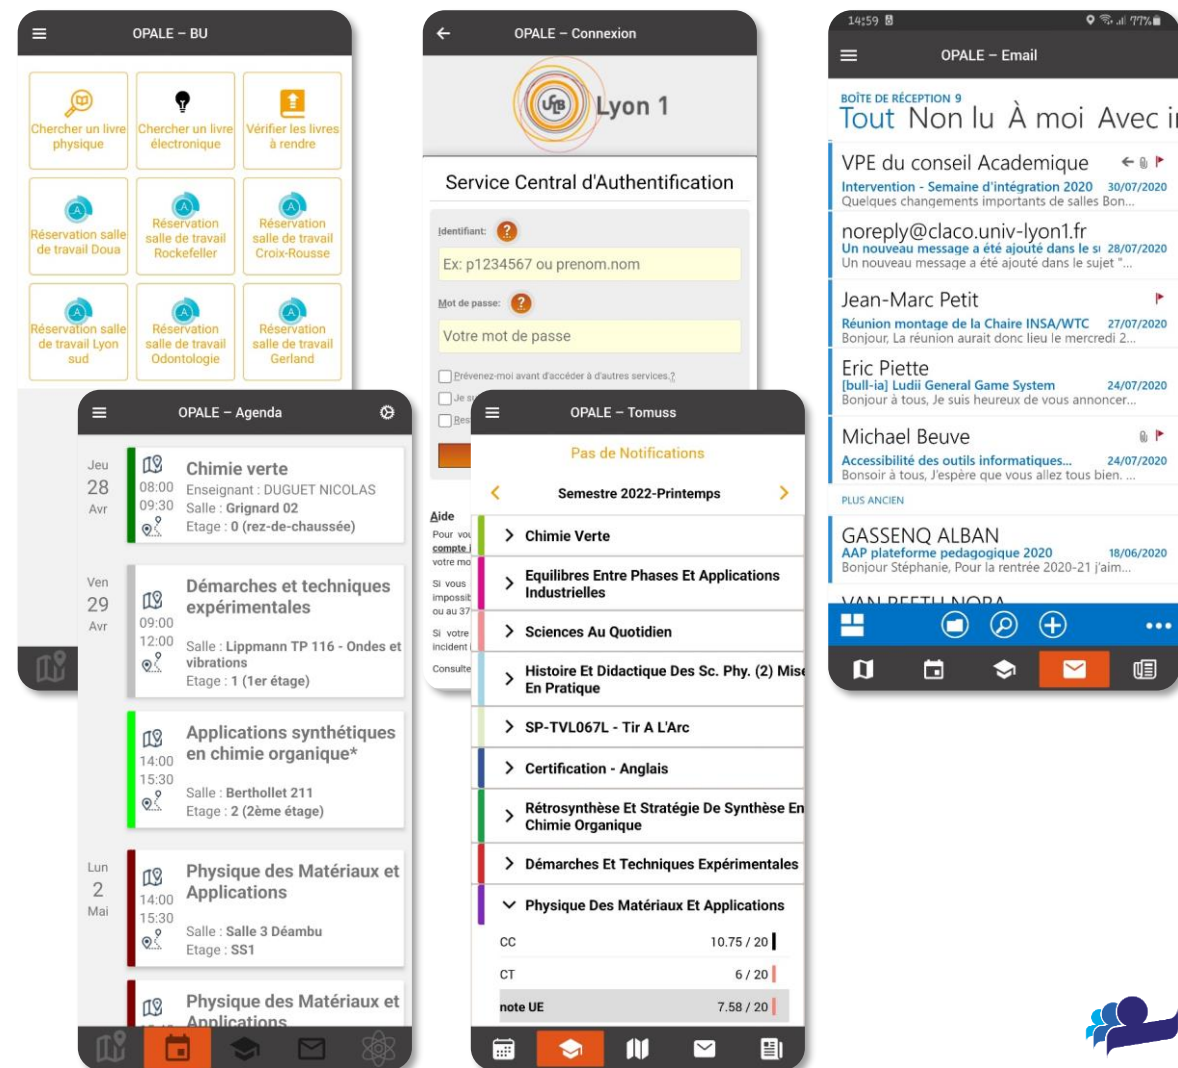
OPALE – BU

Chercher un livre physique

Chercher un livre électronique

Vérifier les livres à rendre

Réservation salle de travail Doua

Réservation salle de travail Rockefeller

Réservation salle de travail Croix-Rousse

Réservation salle de travail Lyon sud

Réservation salle de travail Odontologie

Réservation salle de travail Gerland

OPALE – Connexion

Lyon 1

Service Central d'Authentification

Identifiant:

Ex: p1234567 ou prenom.nom

Mot de passe:

Votre mot de passe

Prévenez-moi avant d'accéder à d'autres services.?

Je s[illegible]

Res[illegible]

Aide

Pour vou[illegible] compte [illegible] votre mo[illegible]

Si vous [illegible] impossib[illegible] ou au 37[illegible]

Si votre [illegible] incident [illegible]

Consulte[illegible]

14:59

OPALE – Email

BOÎTE DE RÉCEPTION 9

Tout Non lu À moi Avec i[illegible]

VPE du conseil Academique
Intervention - Semaine d'intégration 2020 30/07/2020
Quelques changements importants de salles Bon...

noreply@claco.univ-lyon1.fr
Un nouveau message a été ajouté dans le su 28/07/2020
Un nouveau message a été ajouté dans le sujet "...

Jean-Marc Petit
Réunion montage de la Chaire INSA/WTC 27/07/2020
Bonjour, La réunion aurait donc lieu le mercredi 2...

Eric Piette
[bull-ia] Ludii General Game System 24/07/2020
Bonjour à tous, Je suis heureux de vous annoncer...

Michael Beuve
Accessibilité des outils informatiques... 24/07/2020
Bonsoir à tous, J'espère que vous allez tous bien. ...

PLUS ANCIEN

GASSENQ ALBAN
AAP plateforme pedagogique 2020 18/06/2020
Bonjour Stéphanie, Pour la rentrée 2020-21 j'aim...

VAN REETH NORA

OPALE – Agenda

Jeu 28 Avr
08:00 09:30
Chimie verte
Enseignant : DUGUET NICOLAS
Salle : Grignard 02
Etage : 0 (rez-de-chaussée)

Ven 29 Avr
09:00 12:00
Démarches et techniques expérimentales
Salle : Lippmann TP 116 - Ondes et vibrations
Etage : 1 (1er étage)

14:00 15:30
Applications synthétiques en chimie organique*
Salle : Berthollet 211
Etage : 2 (2ème étage)

Lun 2 Mai
14:00 15:30
Physique des Matériaux et Applications
Salle : Salle 3 Déambu
Etage : SS1

Physique des Matériaux et Applications

OPALE – Tomuss

Pas de Notifications

Semestre 2022-Printemps

Chimie Verte

Equilibres Entre Phases Et Applications Industrielles

Sciences Au Quotidien

Histoire Et Didactique Des Sc. Phy. (2) Mise En Pratique

SP-TVL067L - Tir A L'Arc

Certification - Anglais

Rétrosynthèse Et Stratégie De Synthèse En Chimie Organique

Démarches Et Techniques Expérimentales

Physique Des Matériaux Et Applications

| CC | 10.75 / 20 |
|---|---|
| CT | 6 / 20 |
| note UE | 7.58 / 20 |